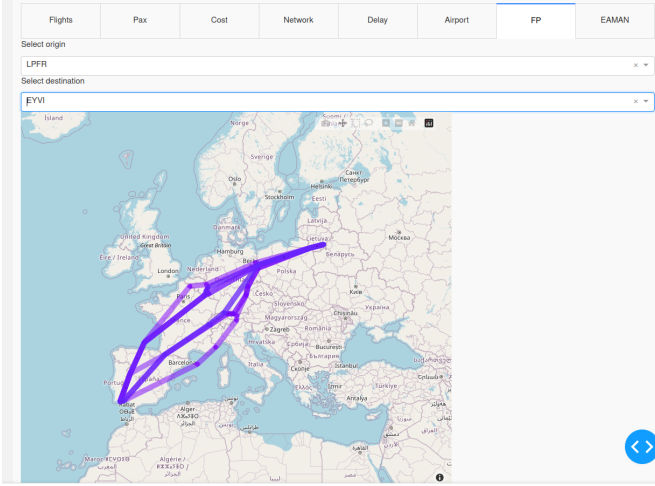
Flights
Pax
Cost
Network
Delay
Airport
FP
EAMAN

Select origin
LPFR
Select destination
EYVI

Ísland
Norge
Sverige
Suomi
Oslo
Stockholm
Helsinki
Санкт-Петербург
Eesti
Latvija
Lietuva
Москва
United Kingdom
Great Britain
Éire / Ireland
London
Nederland
Hamburg
Berlin
Polska
Беларусь
Paris
Česko
Україна
France
Slovensko
Magyarország
Moldova
Chișinău
Zagreb
România
Hrvatska
Србија
București
България
Barcelona
Italia
Roma
Portugal
España
Istanbul
Türkiye
Ελλάς
Antalya
Rabat
Alger
الجزائر
Maroc
Algérie
ⵍⵣⵣⴰⵢⴻⵔ